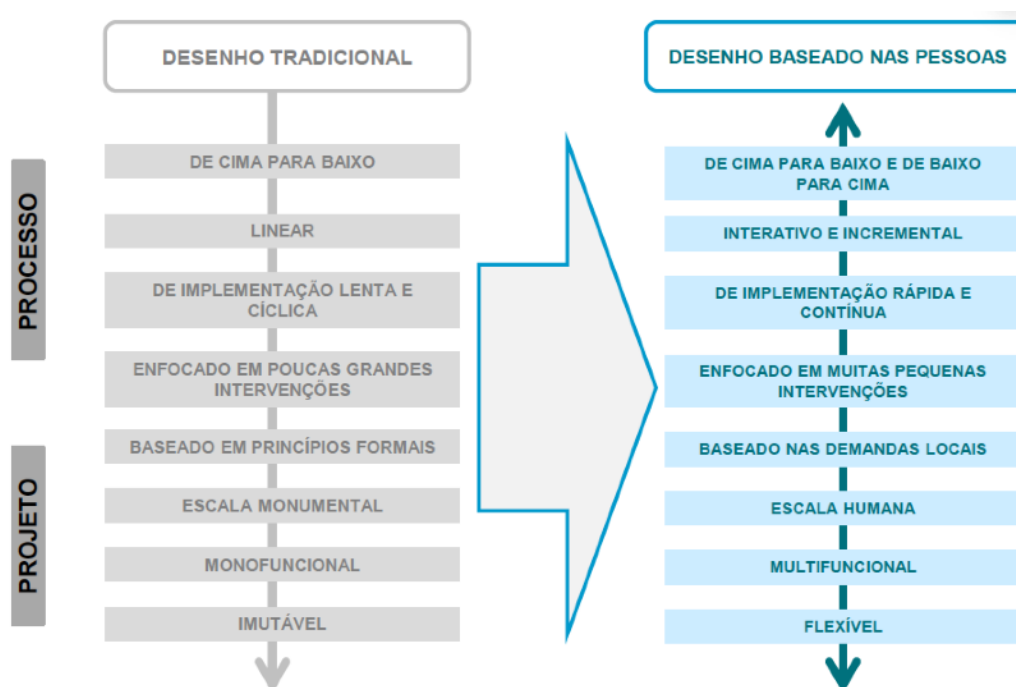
DESENHO TRADICIONAL

PROCESSO

PROJETO

DE CIMA PARA BAIXO

LINEAR

DE IMPLEMENTAÇÃO LENTA E CÍCLICA

ENFOCADO EM POUCAS GRANDES INTERVENÇÕES

BASEADO EM PRINCÍPIOS FORMAIS

ESCALA MONUMENTAL

MONOFUNCIONAL

IMUTÁVEL

DESENHO BASEADO NAS PESSOAS

DE CIMA PARA BAIXO E DE BAIXO PARA CIMA

INTERATIVO E INCREMENTAL

DE IMPLEMENTAÇÃO RÁPIDA E CONTÍNUA

ENFOCADO EM MUITAS PEQUENAS INTERVENÇÕES

BASEADO NAS DEMANDAS LOCAIS

ESCALA HUMANA

MULTIFUNCIONAL

FLEXÍVEL